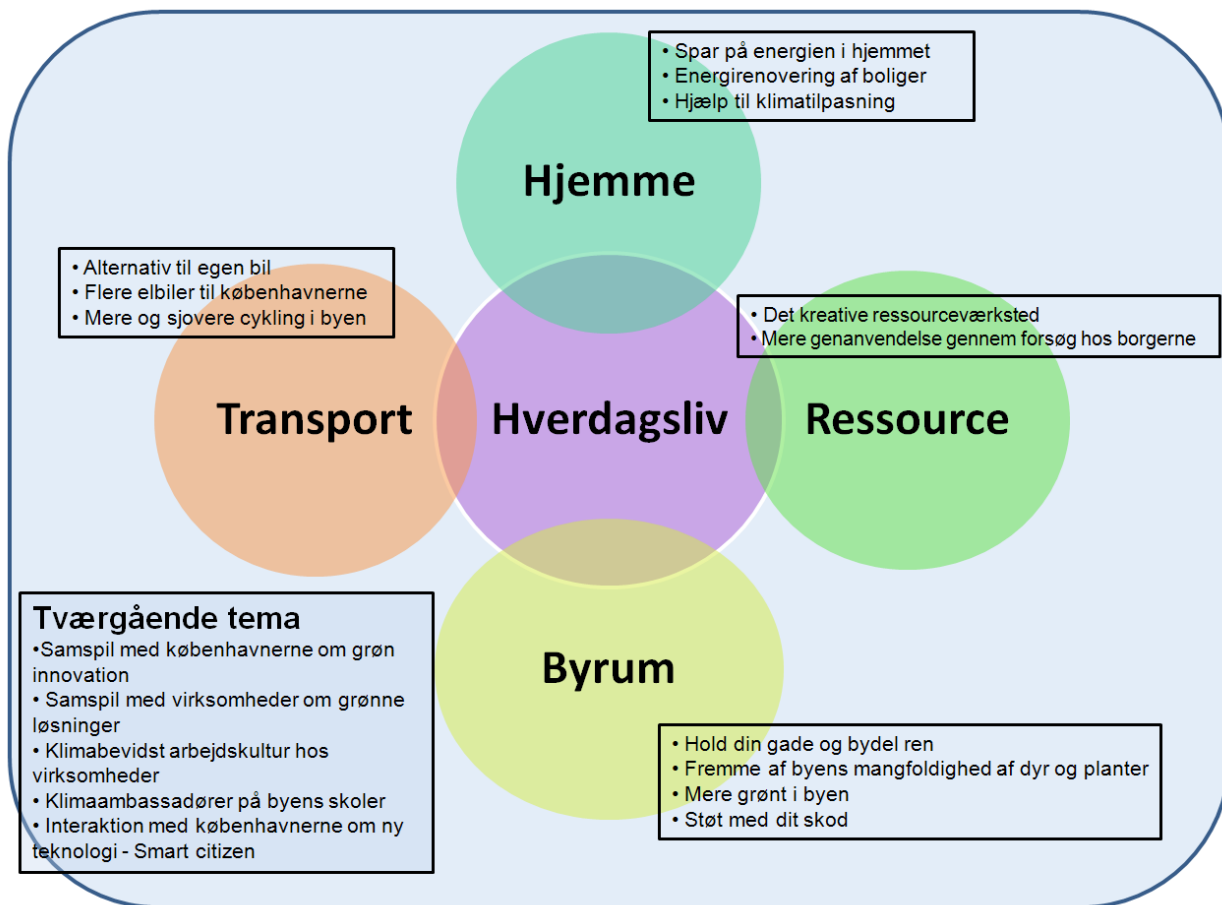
• Spar på energien i hjemmet
• Energirenovering af boliger
• Hjælp til klimatilpasning

Hjemme

• Alternativ til egen bil
• Flere elbiler til københavnerne
• Mere og sjovere cykling i byen

• Det kreative ressourceværksted
• Mere genanvendelse gennem forsøg hos borgerne

Transport

Hverdagsliv

Ressource

Byrum

Tværgående tema
•Samspil med københavnerne om grøn innovation
• Samspil med virksomheder om grønne løsninger
• Klimabevidst arbejdskultur hos virksomheder
• Klimaambassadører på byens skoler
• Interaktion med københavnerne om ny teknologi - Smart citizen

• Hold din gade og bydel ren
• Fremme af byens mangfoldighed af dyr og planter
• Mere grønt i byen
• Støt med dit skod